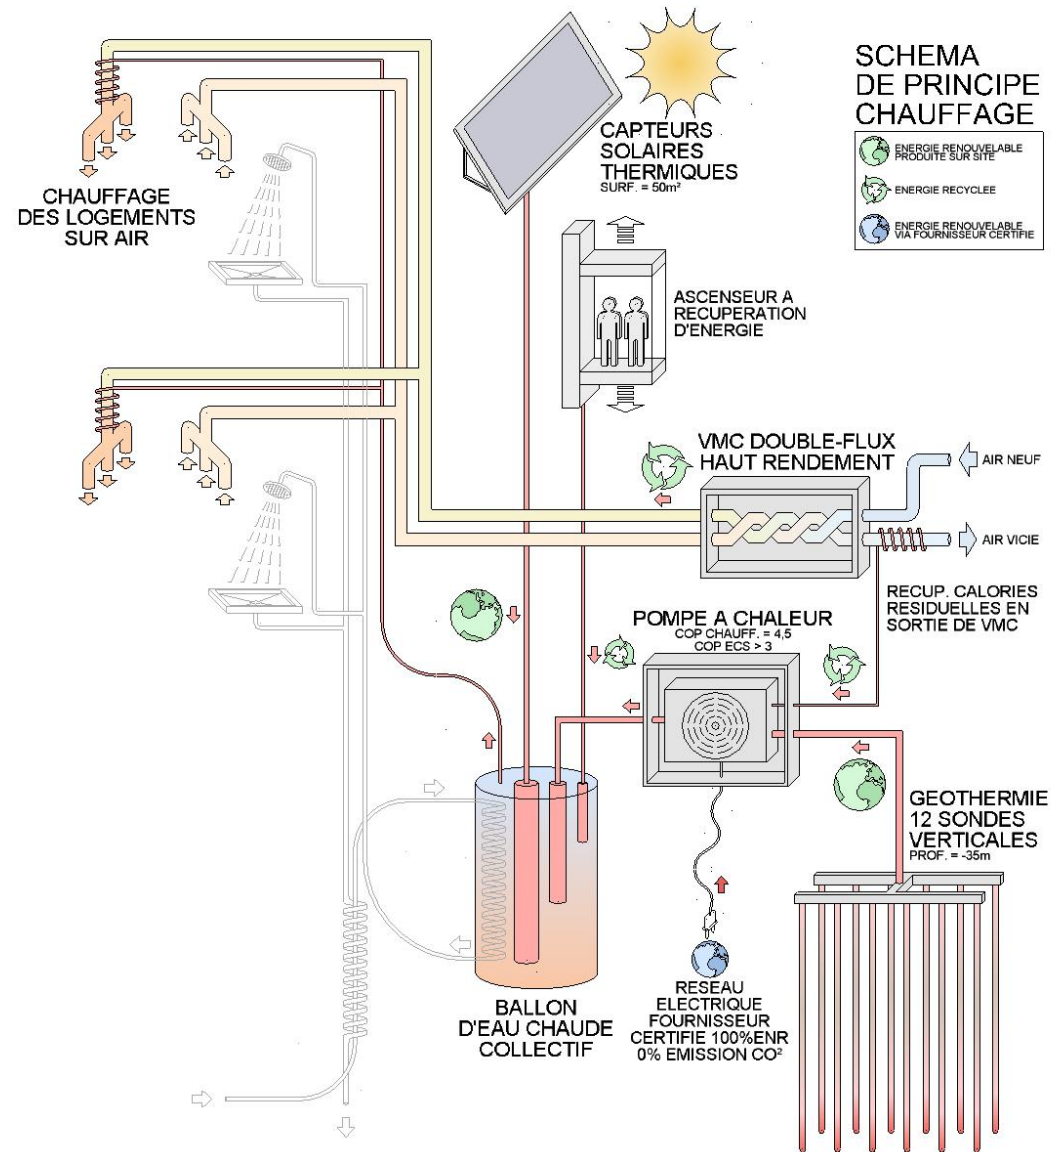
SCHEMA
DE PRINCIPE
CHAUFFAGE

ENERGIE RENOUVELABLE PRODUITE SUR SITE

ENERGIE RECYCLEE

ENERGIE RENOUVELABLE VIA FOURNISSEUR CERTIFIE

CAPTEURS SOLAIRES THERMIQUES
SURF. = 50m²

CHAUFFAGE DES LOGEMENTS SUR AIR

ASCENSEUR A RECUPERATION D'ENERGIE

VMC DOUBLE-FLUX HAUT RENDEMENT

AIR NEUF

AIR VICIE

RECUP. CALORIES RESIDUELLES EN SORTIE DE VMC

POMPE A CHALEUR
COP CHAUFF. = 4,5
COP ECS > 3

GEOTHERMIE
12 SONDES VERTICALES
PROF. = -35m

BALLON D'EAU CHAUDE COLLECTIF

RESEAU ELECTRIQUE FOURNISSEUR CERTIFIE 100%ENR 0% EMISSION CO²